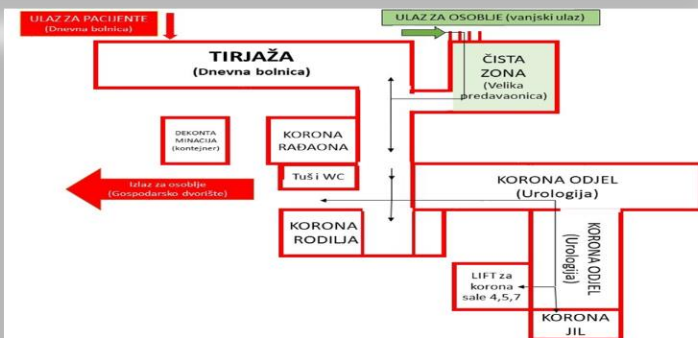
ULAZ ZA PACIJENTE
(Dnevna bolnica)

ULAZ ZA OSOBLJE (vanjski ulaz)

TIRJAŽA
(Dnevna bolnica)

ČISTA ZONA
(Velika predavaonica)

DEKONTAMINACIJA
(kontejner)

KORONA RAĐAONA

Tuš i WC

Izlaz za osoblje
(Gospodarsko dvorište)

KORONA ODJEL
(Urologija)

KORONA RODILIJA

KORONA ODJEL
(Urologija)

LIFT za korona sale 4,5,7

KORONA JIL